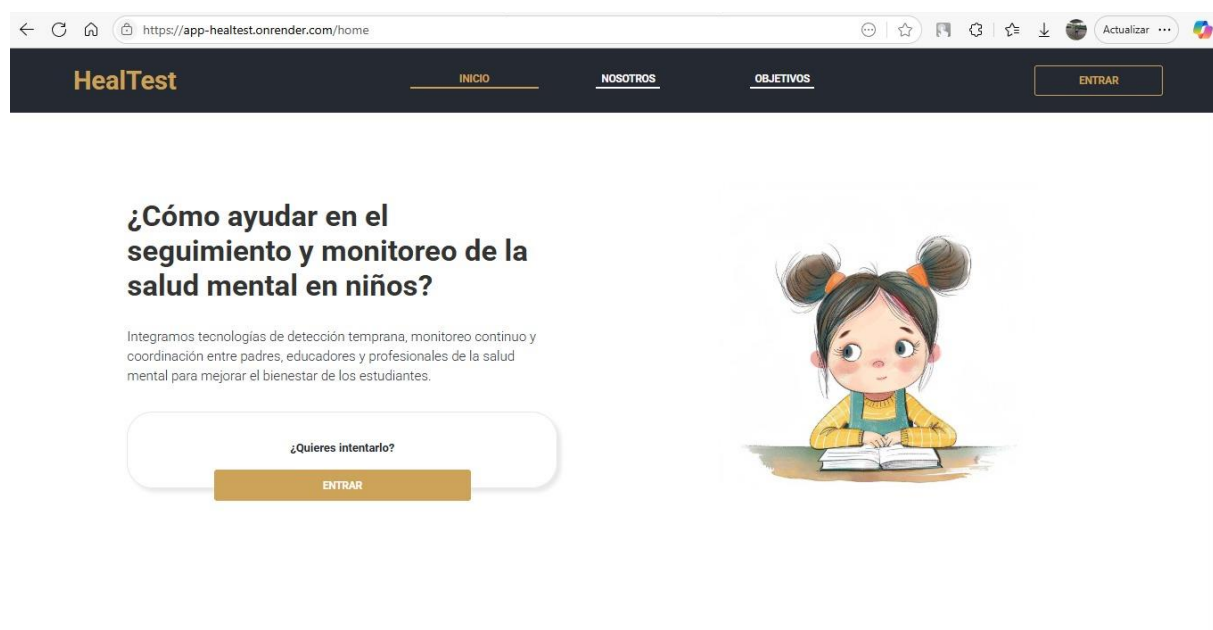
https://app-healtest.onrender.com/home

Actualizar

HealTest

INICIO

NOSOTROS

OBJETIVOS

ENTRAR

¿Cómo ayudar en el seguimiento y monitoreo de la salud mental en niños?

Integramos tecnologías de detección temprana, monitoreo continuo y coordinación entre padres, educadores y profesionales de la salud mental para mejorar el bienestar de los estudiantes.

¿Quieres intentarlo?

ENTRAR